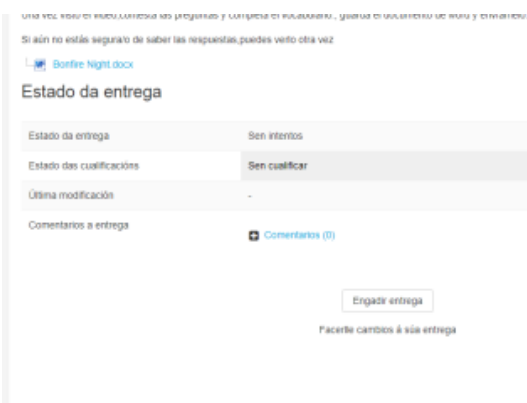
Una vez visto el video,contesta las preguntas y completa el vocabulario , guarda el documento de word y envíamelo

Si aún no estás segura/o de saber las respuestas,puedes verlo otra vez

Bonfire Night.docx

Estado da entrega

| Estado da entrega | Sen intentos |
|---|---|
| Estado das cualificacións | Sen cualificar |
| Última modificación | - |
| Comentarios a entrega | Comentarios (0) |

Engadir entrega

Facerlle cambios á súa entrega